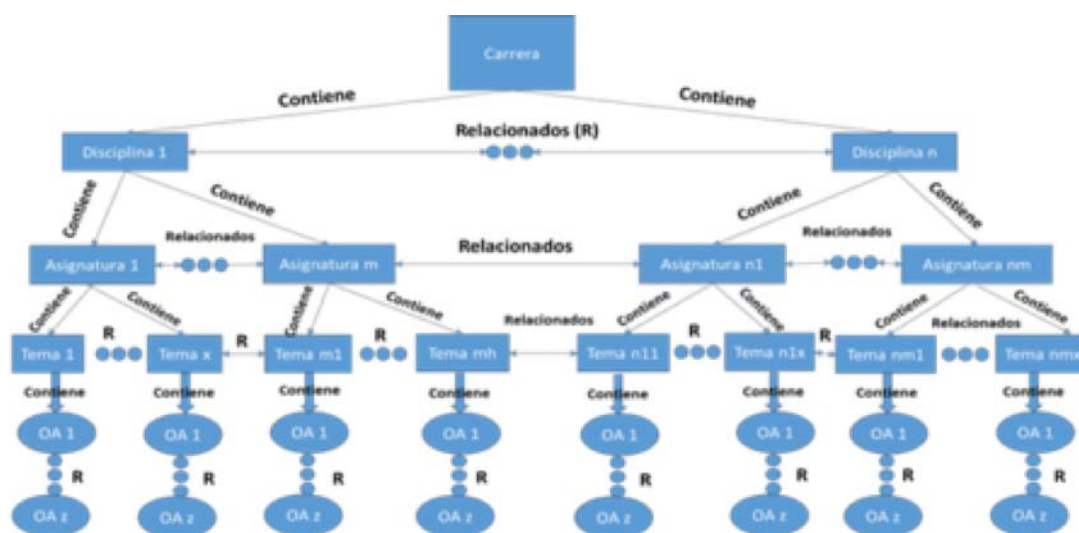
Carrera

Contiene

Contiene

Relacionados (R)

Disciplina 1

Disciplina n

Contiene

Contiene

Contiene

Contiene

Relacionados

Relacionados

Relacionados

Asignatura 1

Asignatura m

Asignatura n1

Asignatura nm

Contiene

Contiene

Contiene

Contiene

Relacionados

Contiene

Contiene

Contiene

Contiene

Relacionados

R

R

R

R

R

Tema 1

Tema x

Tema m1

Tema mh

Tema n11

Tema n1x

Tema nm1

Tema nm

Contiene

Contiene

Contiene

Contiene

Contiene

Contiene

Contiene

Contiene

OA 1

OA 1

OA 1

OA 1

OA 1

OA 1

OA 1

OA 1

R

R

R

R

R

R

R

R

OA z

OA z

OA z

OA z

OA z

OA z

OA z

OA z